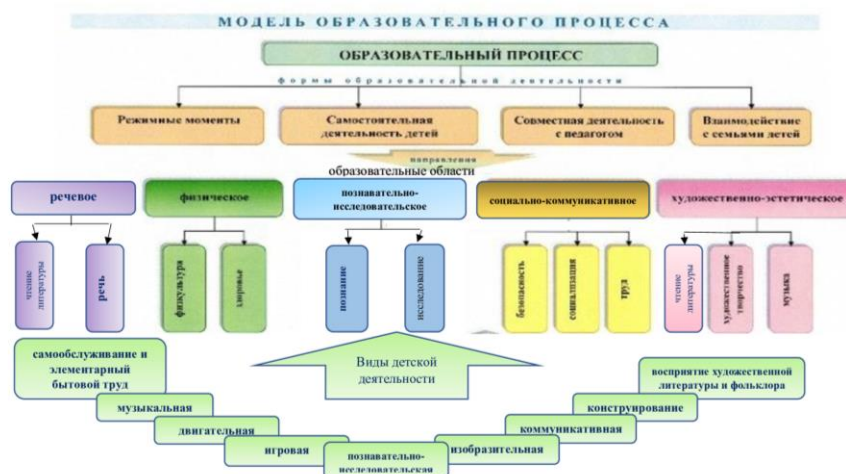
МОДЕЛЬ ОБРАЗОВАТЕЛЬНОГО ПРОЦЕССА

ОБРАЗОВАТЕЛЬНЫЙ ПРОЦЕСС

формы образовательной деятельности

Режимные моменты

Самостоятельная деятельность детей

Совместная деятельность с педагогом

Взаимодействие с семьями детей

направления

образовательные области

речевое

физическое

познавательно-исследовательское

социально-коммуникативное

художественно-эстетическое

чтение литературы

речь

физкультура

здоровье

познание

исследование

безопасность

социализация

труд

чтение литературы

художественное творчество

музыка

самообслуживание и элементарный бытовой труд

Виды детской деятельности

восприятие художественной литературы и фольклора

музыкальная

конструирование

двигательная

коммуникативная

игровая

изобразительная

познавательно-исследовательская